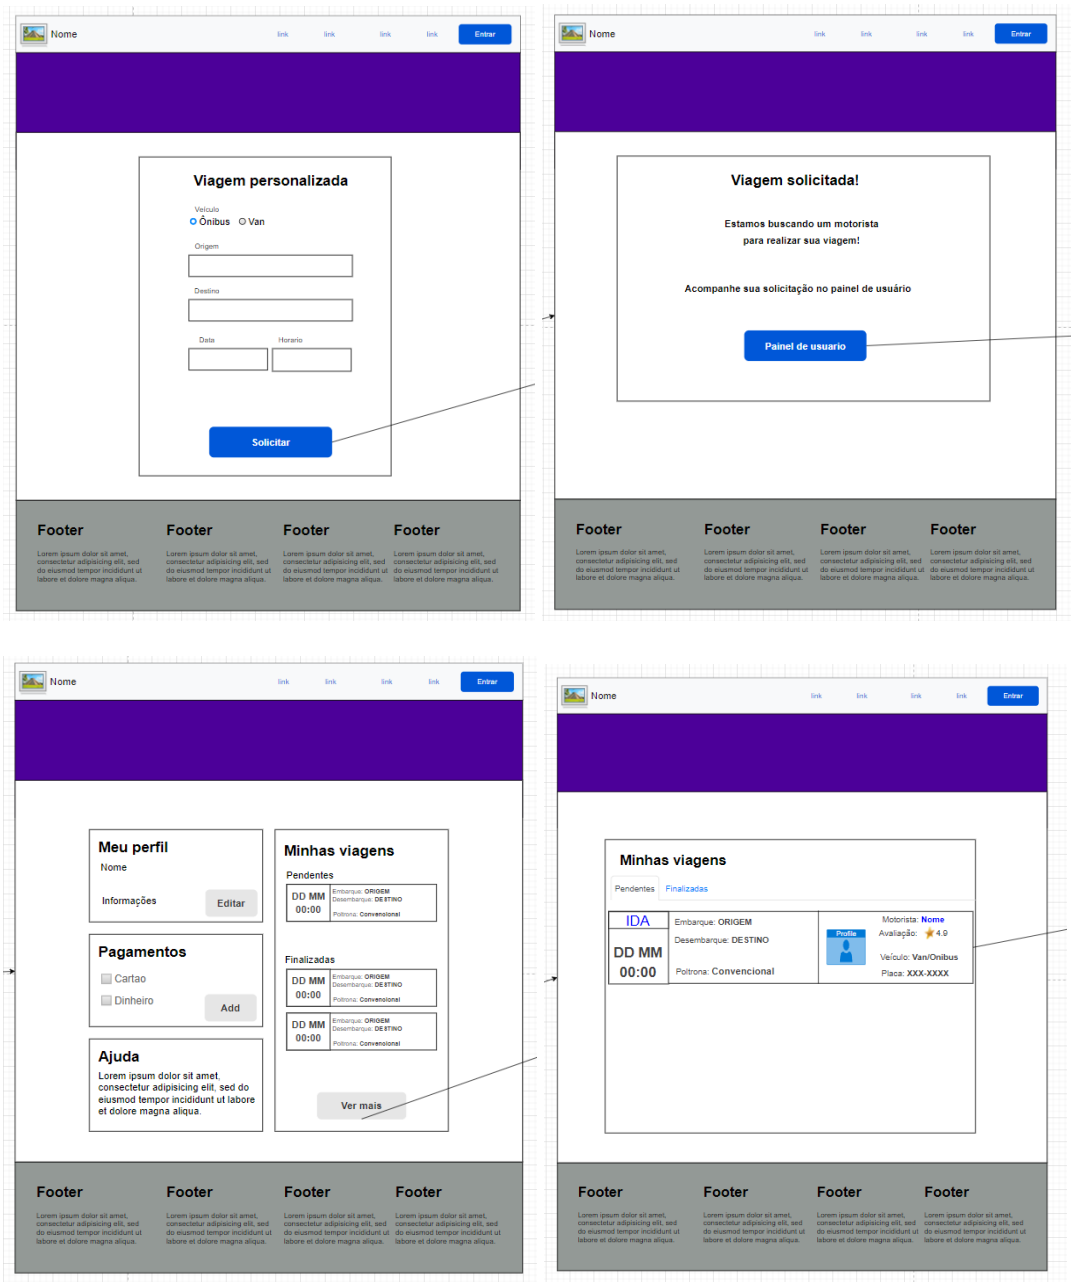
Nome link link link link Entrar

Viagem personalizada

Veículo
Ônibus Van

Origem

Destino

Data Horario

Solicitar

Footer
Lorem ipsum dolor sit amet, consectetur adipisicing elit, sed do eiusmod tempor incididunt ut labore et dolore magna aliqua.

Footer
Lorem ipsum dolor sit amet, consectetur adipisicing elit, sed do eiusmod tempor incididunt ut labore et dolore magna aliqua.

Footer
Lorem ipsum dolor sit amet, consectetur adipisicing elit, sed do eiusmod tempor incididunt ut labore et dolore magna aliqua.

Footer
Lorem ipsum dolor sit amet, consectetur adipisicing elit, sed do eiusmod tempor incididunt ut labore et dolore magna aliqua.

Nome link link link link Entrar

Viagem solicitada!

Estamos buscando um motorista para realizar sua viagem!

Acompanhe sua solicitação no painel de usuário

Painel de usuario

Footer
Lorem ipsum dolor sit amet, consectetur adipisicing elit, sed do eiusmod tempor incididunt ut labore et dolore magna aliqua.

Footer
Lorem ipsum dolor sit amet, consectetur adipisicing elit, sed do eiusmod tempor incididunt ut labore et dolore magna aliqua.

Footer
Lorem ipsum dolor sit amet, consectetur adipisicing elit, sed do eiusmod tempor incididunt ut labore et dolore magna aliqua.

Footer
Lorem ipsum dolor sit amet, consectetur adipisicing elit, sed do eiusmod tempor incididunt ut labore et dolore magna aliqua.

Nome link link link link Entrar

Meu perfil
Nome
Informações Editar

Pagamentos
Cartao
Dinheiro Add

Ajuda
Lorem ipsum dolor sit amet, consectetur adipisicing elit, sed do eiusmod tempor incididunt ut labore et dolore magna aliqua.

Minhas viagens
Pendentes
DD MM 00:00 Embarque: ORIGEM Desembarque: DESTINO Poltrona: Convencional

Finalizadas
DD MM 00:00 Embarque: ORIGEM Desembarque: DESTINO Poltrona: Convencional
DD MM 00:00 Embarque: ORIGEM Desembarque: DESTINO Poltrona: Convencional

Ver mais

Footer
Lorem ipsum dolor sit amet, consectetur adipisicing elit, sed do eiusmod tempor incididunt ut labore et dolore magna aliqua.

Footer
Lorem ipsum dolor sit amet, consectetur adipisicing elit, sed do eiusmod tempor incididunt ut labore et dolore magna aliqua.

Footer
Lorem ipsum dolor sit amet, consectetur adipisicing elit, sed do eiusmod tempor incididunt ut labore et dolore magna aliqua.

Footer
Lorem ipsum dolor sit amet, consectetur adipisicing elit, sed do eiusmod tempor incididunt ut labore et dolore magna aliqua.

Nome link link link link Entrar

Minhas viagens
Pendentes Finalizadas

IDA
DD MM 00:00
Embarque: ORIGEM
Desembarque: DESTINO
Poltrona: Convencional
Profile
Motorista: Nome
Avaliação: 4.9
Veículo: Van/Onibus
Placa: XXX-XXXX

Footer
Lorem ipsum dolor sit amet, consectetur adipisicing elit, sed do eiusmod tempor incididunt ut labore et dolore magna aliqua.

Footer
Lorem ipsum dolor sit amet, consectetur adipisicing elit, sed do eiusmod tempor incididunt ut labore et dolore magna aliqua.

Footer
Lorem ipsum dolor sit amet, consectetur adipisicing elit, sed do eiusmod tempor incididunt ut labore et dolore magna aliqua.

Footer
Lorem ipsum dolor sit amet, consectetur adipisicing elit, sed do eiusmod tempor incididunt ut labore et dolore magna aliqua.